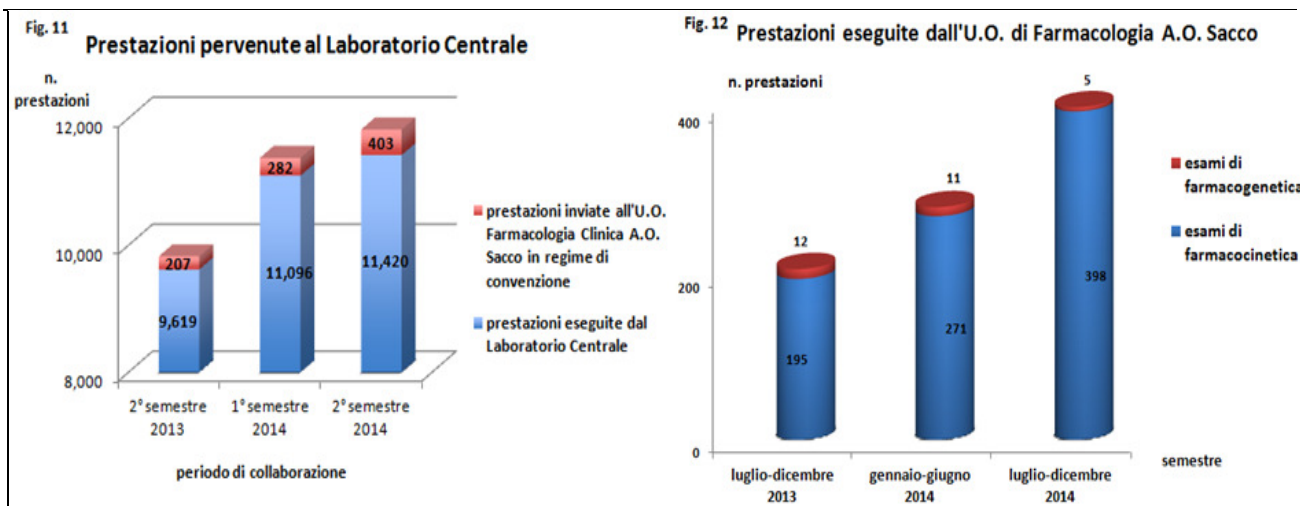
Fig. 11

Prestazioni pervenute al Laboratorio Centrale

n. prestazioni

12,000

10,000

8,000

207

9,619

282

11,096

403

11,420

2° semestre 2013

1° semestre 2014

2° semestre 2014

periodo di collaborazione

prestazioni inviate all'U.O. Farmacologia Clinica A.O. Sacco in regime di convenzione

prestazioni eseguite dal Laboratorio Centrale

Fig. 12

Prestazioni eseguite dall'U.O. di Farmacologia A.O. Sacco

n. prestazioni

400

200

0

12

195

11

271

5

398

luglio-dicembre 2013

gennaio-giugno 2014

luglio-dicembre 2014

semestre

esami di farmacogenetica

esami di farmacocinetica